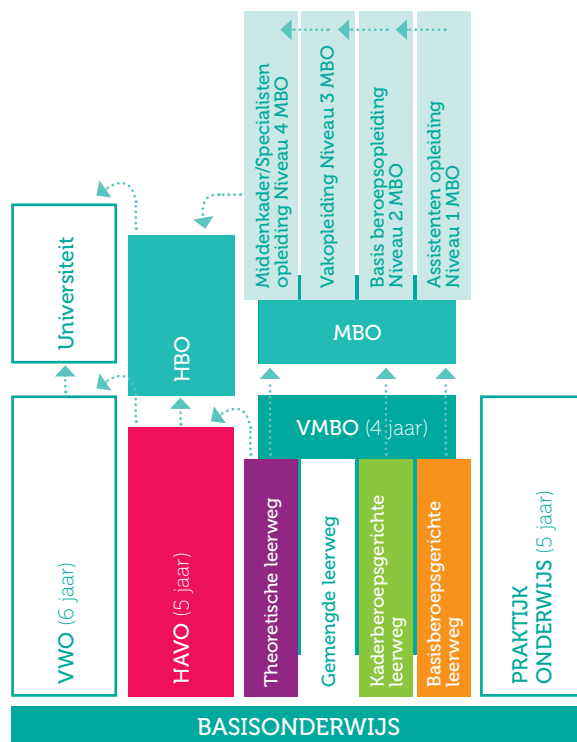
Middenkader/Specialisten opleiding Niveau 4 MBO

Vakopleiding Niveau 3 MBO

Basis beroepsopleiding Niveau 2 MBO

Assistenten opleiding Niveau 1 MBO

Universiteit

HBO

MBO

VMBO (4 jaar)

VWO (6 jaar)

HAVO (5 jaar)

Theoretische leerweg

Gemengde leerweg

Kaderberoepsgerichte leerweg

Basisberoepsgerichte leerweg

PRAKTIJK ONDERWIJS (5 jaar)

BASISONDERWIJS